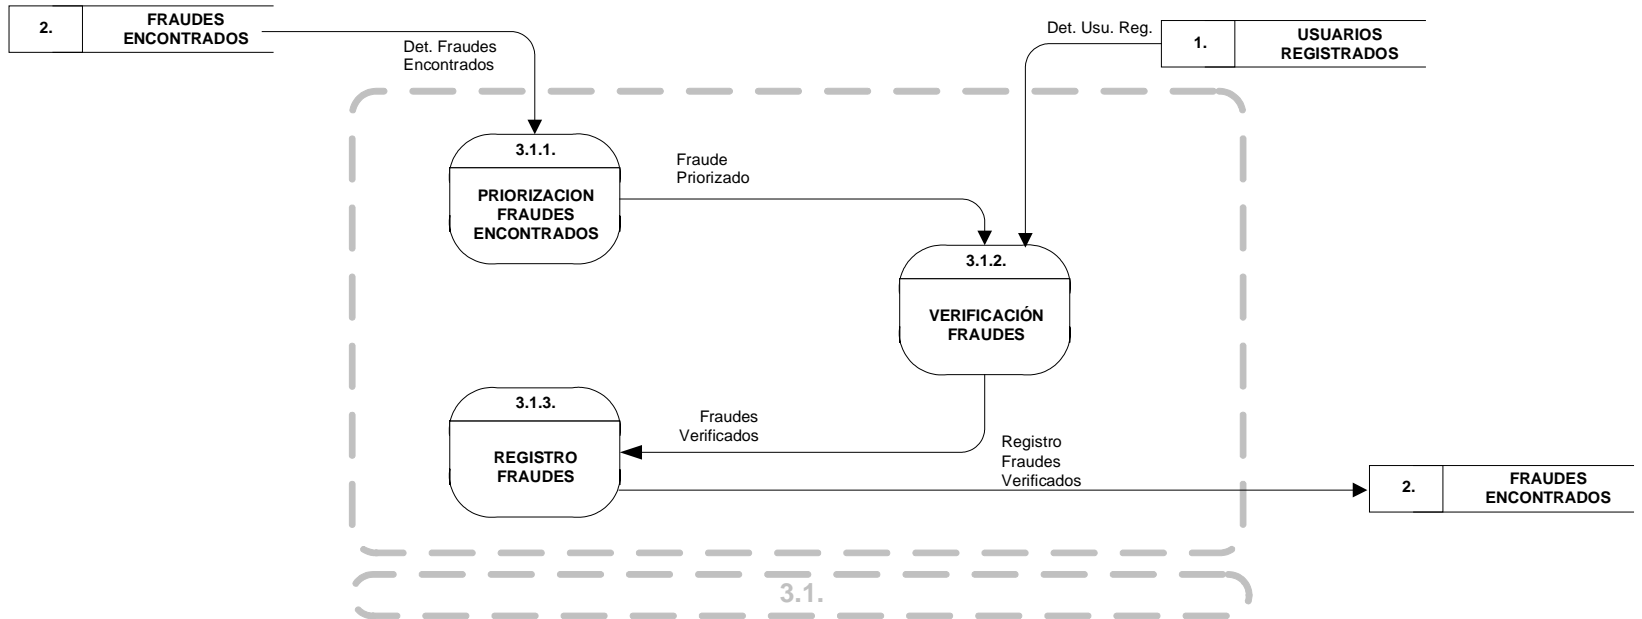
2. FRAUDES ENCONTRADOS

Det. Fraudes Encontrados

Det. Usu. Reg.

1. USUARIOS REGISTRADOS

3.1.1.

PRIORIZACION FRAUDES ENCONTRADOS

Fraude Priorizado

3.1.2.

VERIFICACIÓN FRAUDES

3.1.3.

REGISTRO FRAUDES

Fraudes Verificados

Registro Fraudes Verificados

2. FRAUDES ENCONTRADOS

3.1.